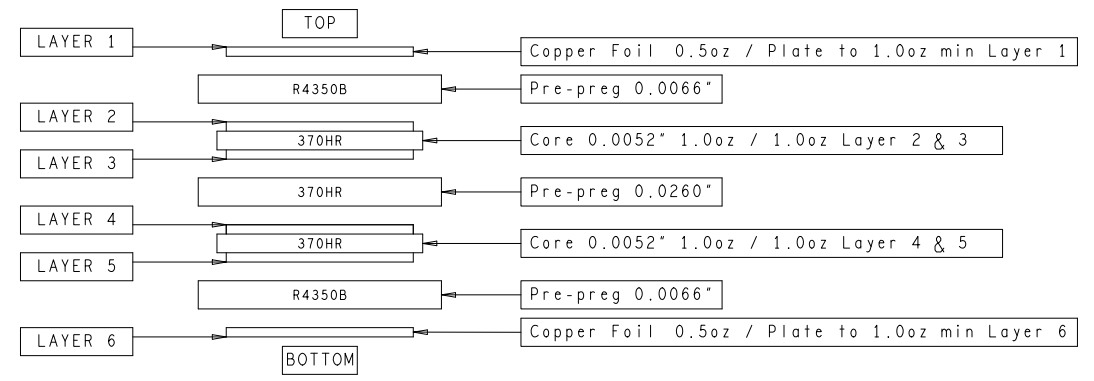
TOP

LAYER 1

Copper Foil 0.5oz / Plate to 1.0oz min Layer 1

R4350B

Pre-preg 0.0066"

LAYER 2

370HR

Core 0.0052" 1.0oz / 1.0oz Layer 2 & 3

LAYER 3

370HR

Pre-preg 0.0260"

LAYER 4

370HR

Core 0.0052" 1.0oz / 1.0oz Layer 4 & 5

LAYER 5

R4350B

Pre-preg 0.0066"

LAYER 6

Copper Foil 0.5oz / Plate to 1.0oz min Layer 6

BOTTOM